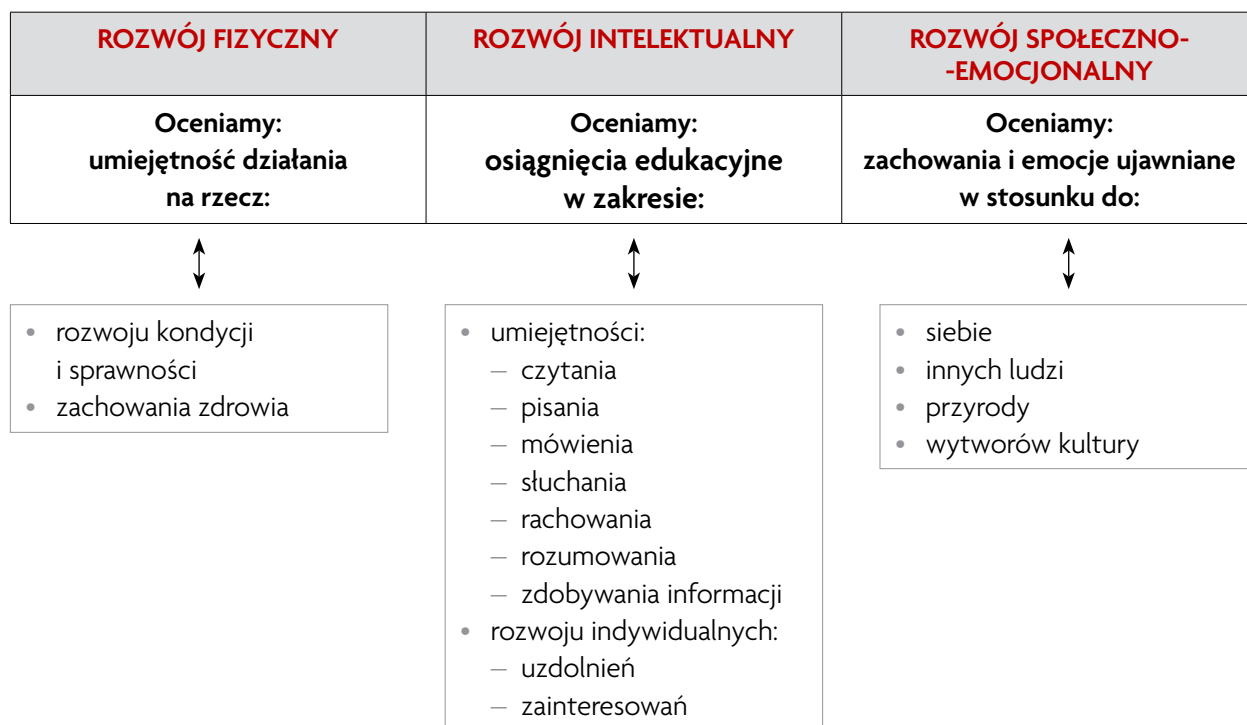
| ROZWÓJ FIZYCZNY | ROZWÓJ INTELEKTUALNY | ROZWÓJ SPOŁECZNO--EMOCJONALNY |
|---|---|---|
| Oceniamy: umiejętność działania na rzecz: | Oceniamy: osiągnięcia edukacyjne w zakresie: | Oceniamy: zachowania i emocje ujawniane w stosunku do: |

• rozwoju kondycji i sprawności
• zachowania zdrowia

• umiejętności:
– czytania
– pisania
– mówienia
– słuchania
– rachowania
– rozumowania
– zdobywania informacji
• rozwoju indywidualnych:
– uzdolnień
– zainteresowań

• siebie
• innych ludzi
• przyrody
• wytworów kultury